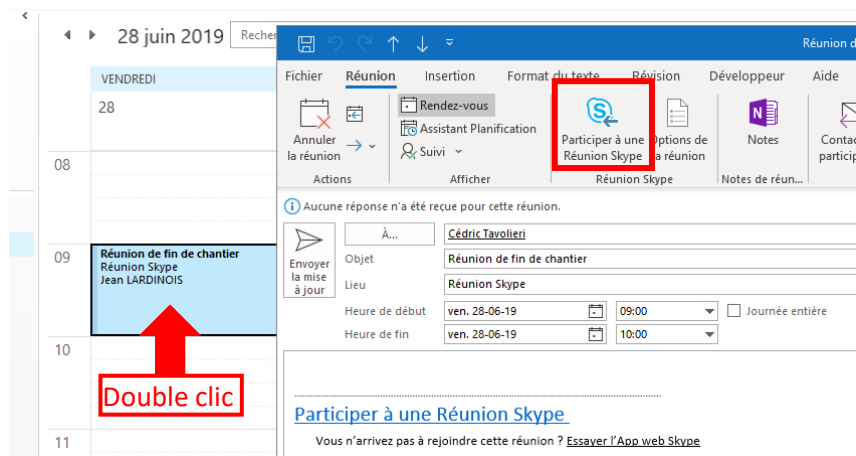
28 juin 2019 Recher

VENDREDI
28

08

09

Réunion de fin de chantier
Réunion Skype
Jean LARDINOIS

10

Double clic

11

Réunion d

Fichier Réunion Insertion Format du texte Révision Développeur Aide

Annuler la réunion

Rendez-vous
Assistant Planification
Suivi

Participer à une Réunion Skype

Options de la réunion

Notes

Conta particip

Actions Afficher Réunion Skype Notes de réun...

Aucune réponse n'a été reçue pour cette réunion.

Envoyer la mise à jour

À...
Cédric Tavolieri
Objet
Réunion de fin de chantier
Lieu
Réunion Skype
Heure de début
ven. 28-06-19
09:00
Journée entière
Heure de fin
ven. 28-06-19
10:00

Participer à une Réunion Skype

Vous n'arrivez pas à rejoindre cette réunion ? Essayer l'App web Skype